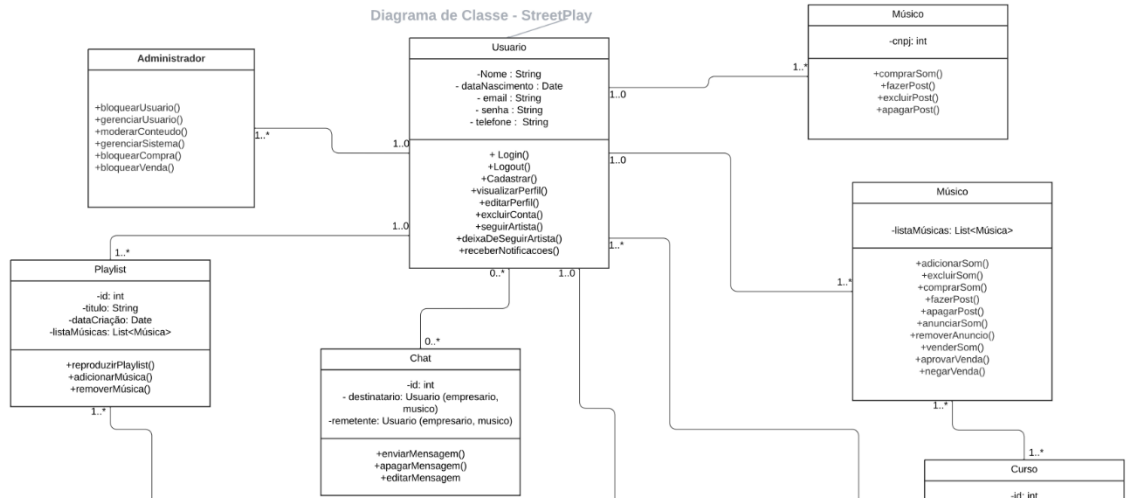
Diagrama de Classe - StreetPlay

Administrador

+bloquearUsuario()
+gerenciarUsuario()
+moderarConteudo()
+gerenciarSistema()
+bloquearCompra()
+bloquearVenda()

1..*

Usuario

-Nome : String
- dataNascimento : Date
- email : String
- senha : String
- telefone : String

+ Login()
+Logout()
+Cadastrar()
+visualizarPerfil()
+editarPerfil()
+excluirConta()
+seguirArtista()
+deixaDeSeguirArtista()
+receberNotificacoes()

1..0
1..0
1..0
1..0
1..*
0..*
1..0

Músico

-cnpj: int

+comprarSom()
+fazerPost()
+excluirPost()
+apagarPost()

1..*

Músico

-listaMúsicas: List<Música>

+adicionarSom()
+excluirSom()
+comprarSom()
+fazerPost()
+apagarPost()
+anunciarSom()
+removerAnuncio()
+venderSom()
+aprovarVenda()
+negarVenda()

1..*
1..*
1..*

Playlist

-id: int
-titulo: String
-dataCriação: Date
-listaMúsicas: List<Música>

+reproduzirPlaylist()
+adicionarMúsica()
+removerMúsica()

1..*
1..*

0..*

Chat

-id: int
- destinatario: Usuario (empresario, musico)
-remetente: Usuario (empresario, musico)

+enviarMensagem()
+apagarMensagem()
+editarMensagem

Curso

-id: int